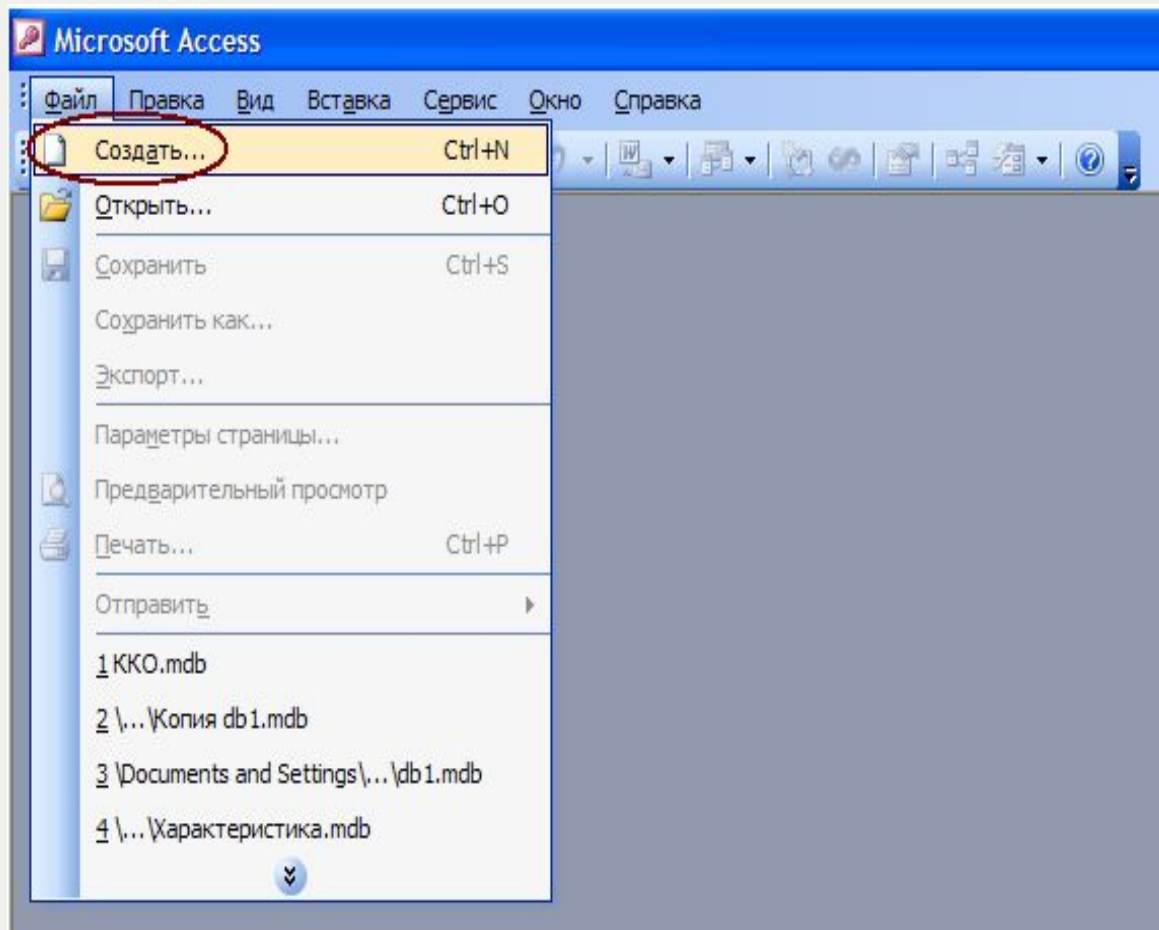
Microsoft Access

Файл Правка Вид Вставка Сервис Окно Справка

Создать... Ctrl+N

Открыть... Ctrl+O

Сохранить Ctrl+S

Сохранить как...

Экспорт...

Параметры страницы...

Предварительный просмотр

Печать... Ctrl+P

Отправить

1 KKO.mdb

2 \...\Копия db1.mdb

3 \Documents and Settings\...\db1.mdb

4 \...\Характеристика.mdb